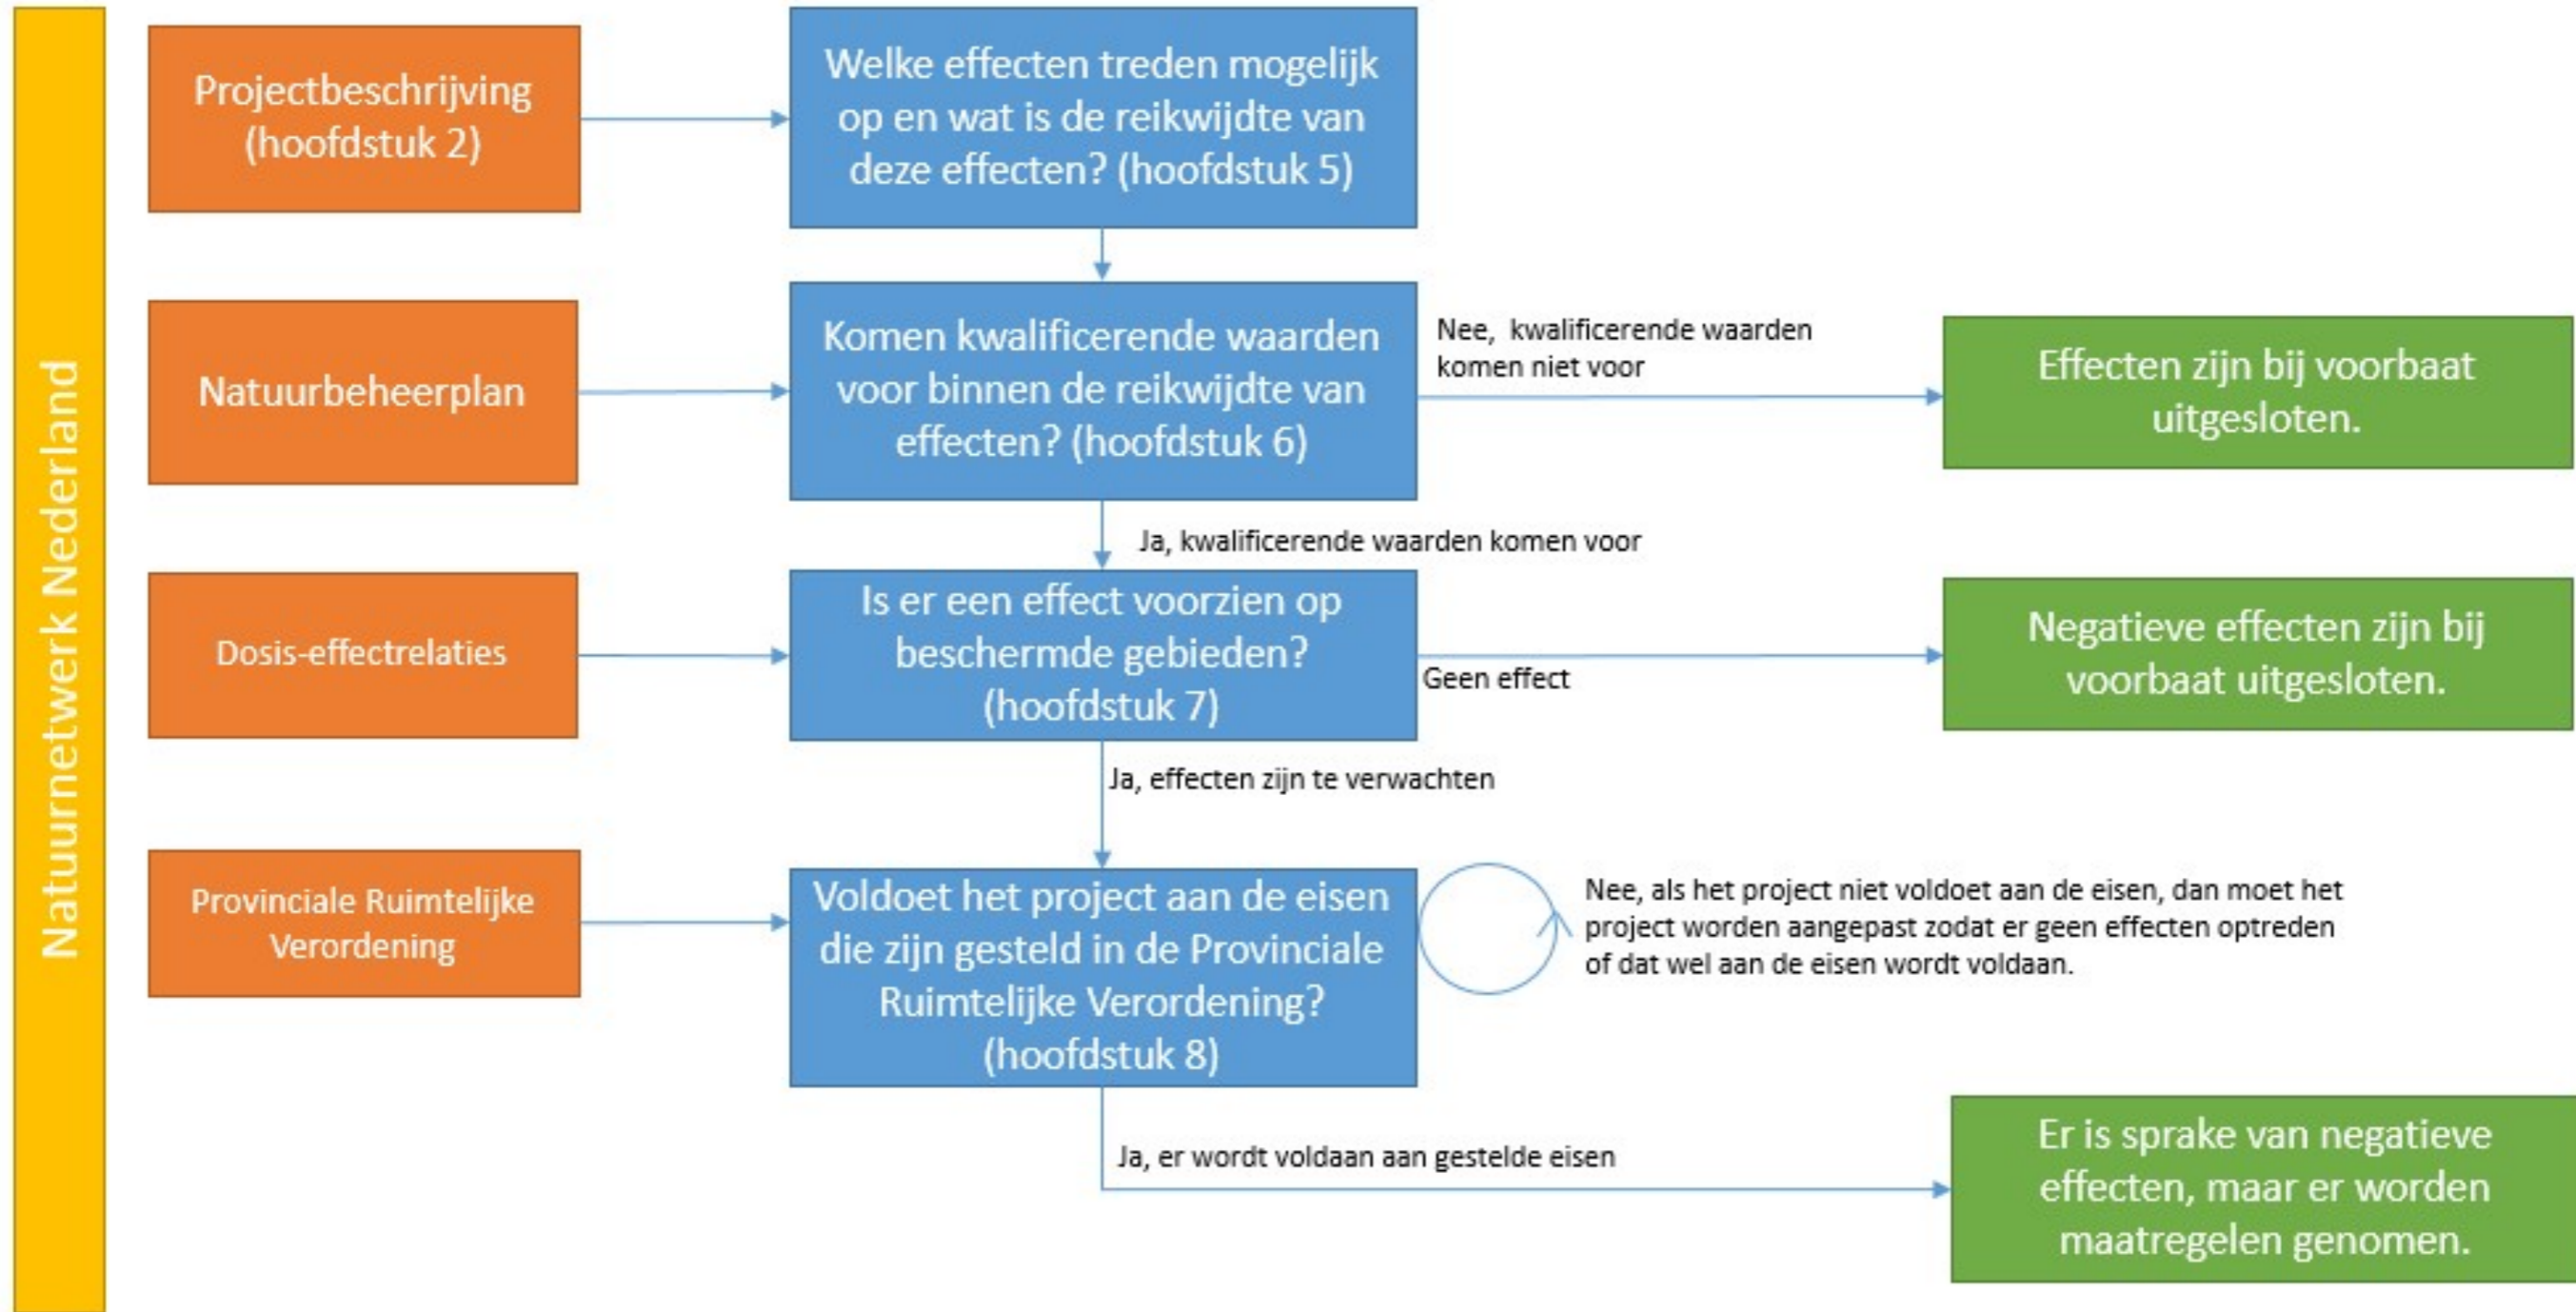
Natuurnetwerk Nederland

Projectbeschrijving (hoofdstuk 2)

Welke effecten treden mogelijk op en wat is de reikwijdte van deze effecten? (hoofdstuk 5)

Natuurbeheerplan

Komen kwalificerende waarden voor binnen de reikwijdte van effecten? (hoofdstuk 6)

Nee, kwalificerende waarden komen niet voor

Effecten zijn bij voorbaat uitgesloten.

Ja, kwalificerende waarden komen voor

Dosis-effectrelaties

Is er een effect voorzien op beschermde gebieden? (hoofdstuk 7)

Geen effect

Negatieve effecten zijn bij voorbaat uitgesloten.

Ja, effecten zijn te verwachten

Provinciale Ruimtelijke Verordening

Voldoet het project aan de eisen die zijn gesteld in de Provinciale Ruimtelijke Verordening? (hoofdstuk 8)

Nee, als het project niet voldoet aan de eisen, dan moet het project worden aangepast zodat er geen effecten optreden of dat wel aan de eisen wordt voldaan.

Ja, er wordt voldaan aan gestelde eisen

Er is sprake van negatieve effecten, maar er worden maatregelen genomen.